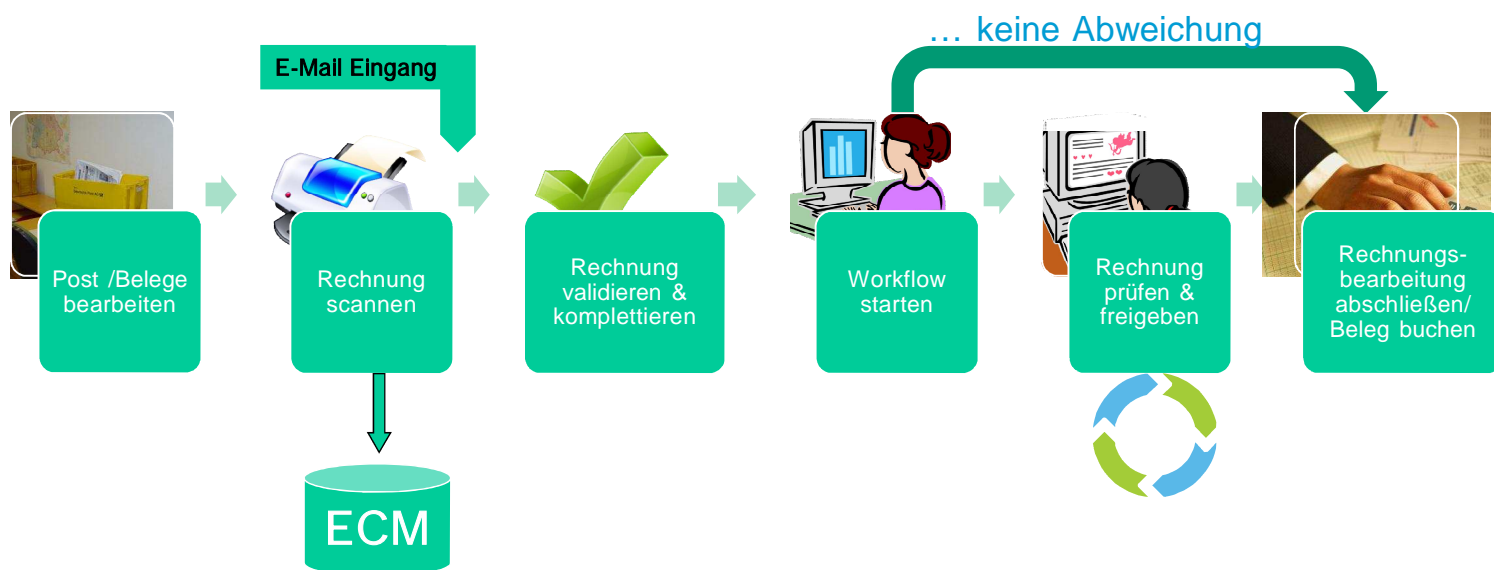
… keine Abweichung

E-Mail Eingang

Post /Belege bearbeiten

Rechnung scannen

Rechnung validieren & komplettieren

Workflow starten

Rechnung prüfen & freigeben

Rechnungsbearbeitung abschließen/ Beleg buchen

ECM